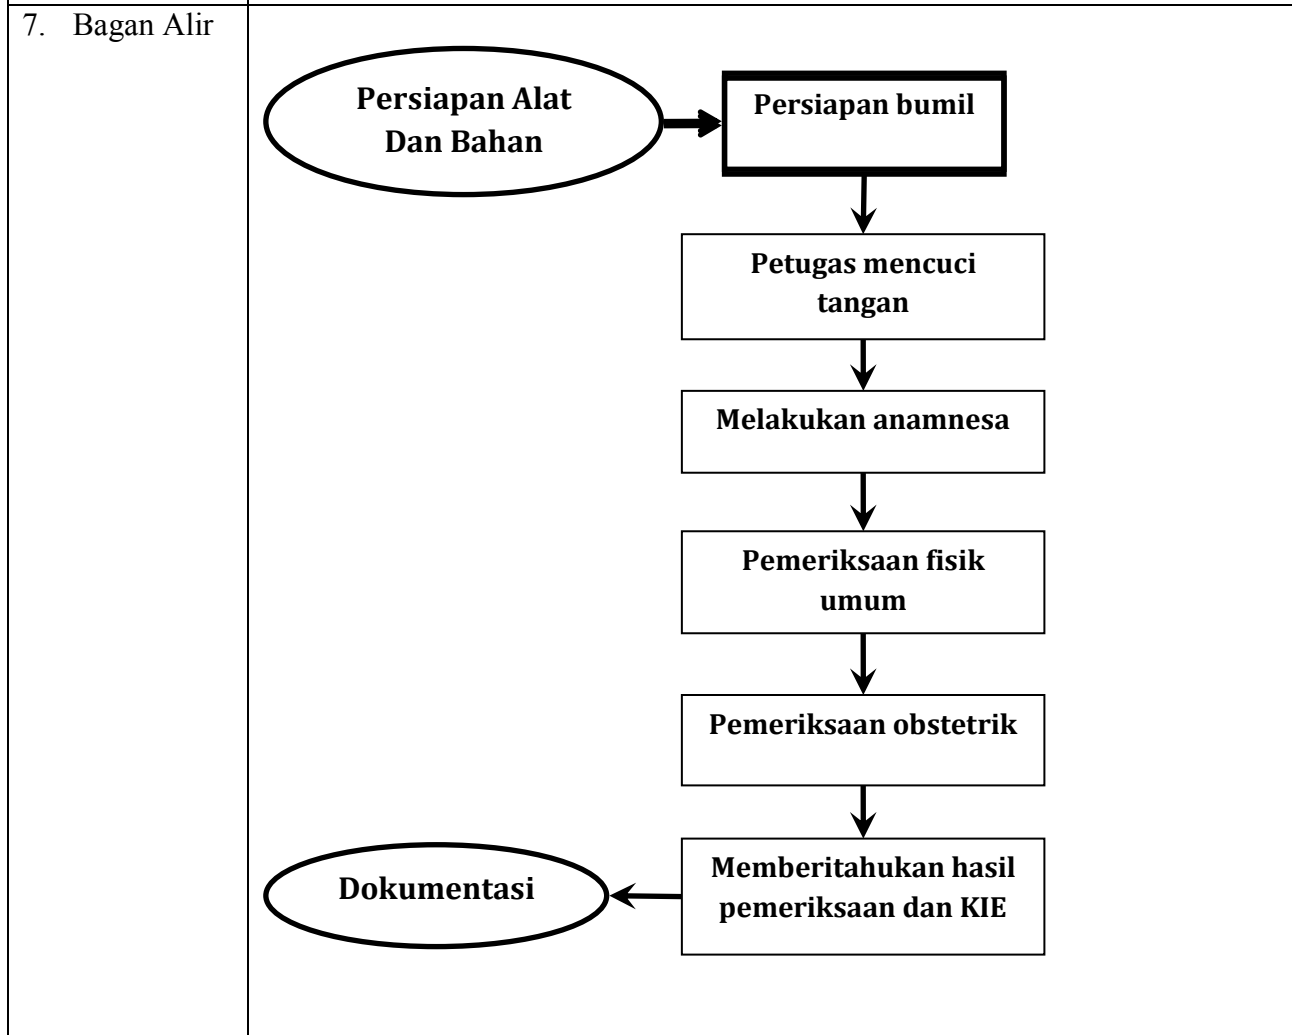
7. Bagan Alir

Persiapan Alat Dan Bahan

Persiapan bumil

Petugas mencuci tangan

Melakukan anamnesa

Pemeriksaan fisik umum

Pemeriksaan obstetrik

Memberitahukan hasil pemeriksaan dan KIE

Dokumentasi